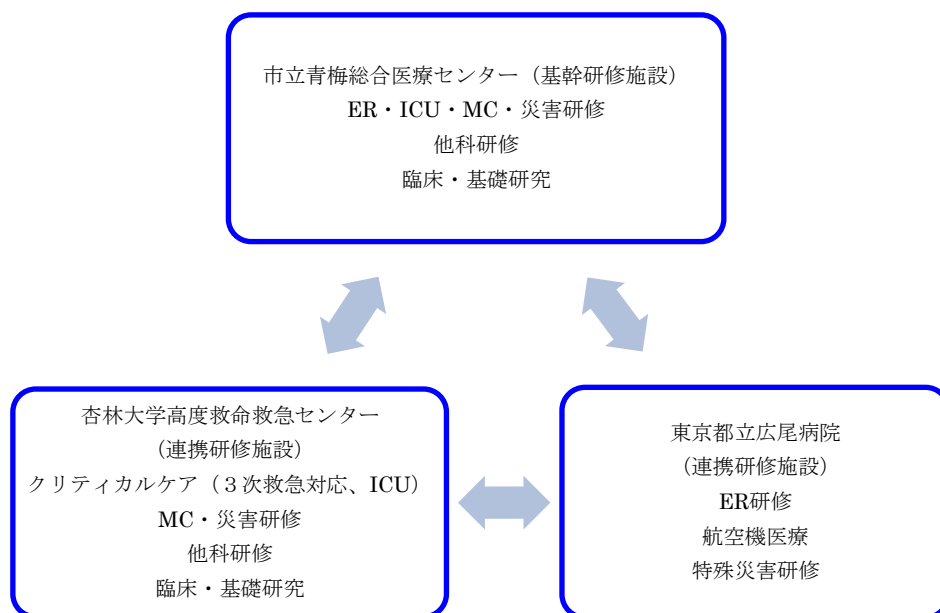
市立青梅総合医療センター（基幹研修施設）
ER・ICU・MC・災害研修
他科研修
臨床・基礎研究

杏林大学高度救命救急センター
（連携研修施設）
クリティカルケア（３次救急対応、ICU）
MC・災害研修
他科研修
臨床・基礎研究

東京都立広尾病院
（連携研修施設）
ER研修
航空機医療
特殊災害研修